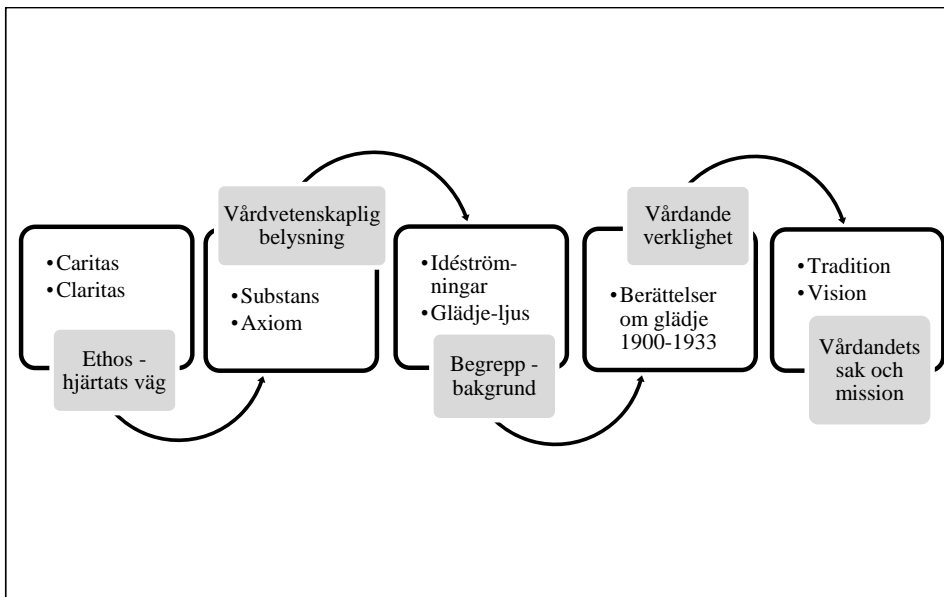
•Caritas
•Claritas

Ethos - hjärtats väg

Vårdvetenskaplig belysning

•Substans
•Axiom

•Idéströmningar
•Glädje-ljus

Begrepp - bakgrund

Vårdande verklighet

•Berättelser om glädje 1900-1933

•Tradition
•Vision

Vårdandets sak och mission